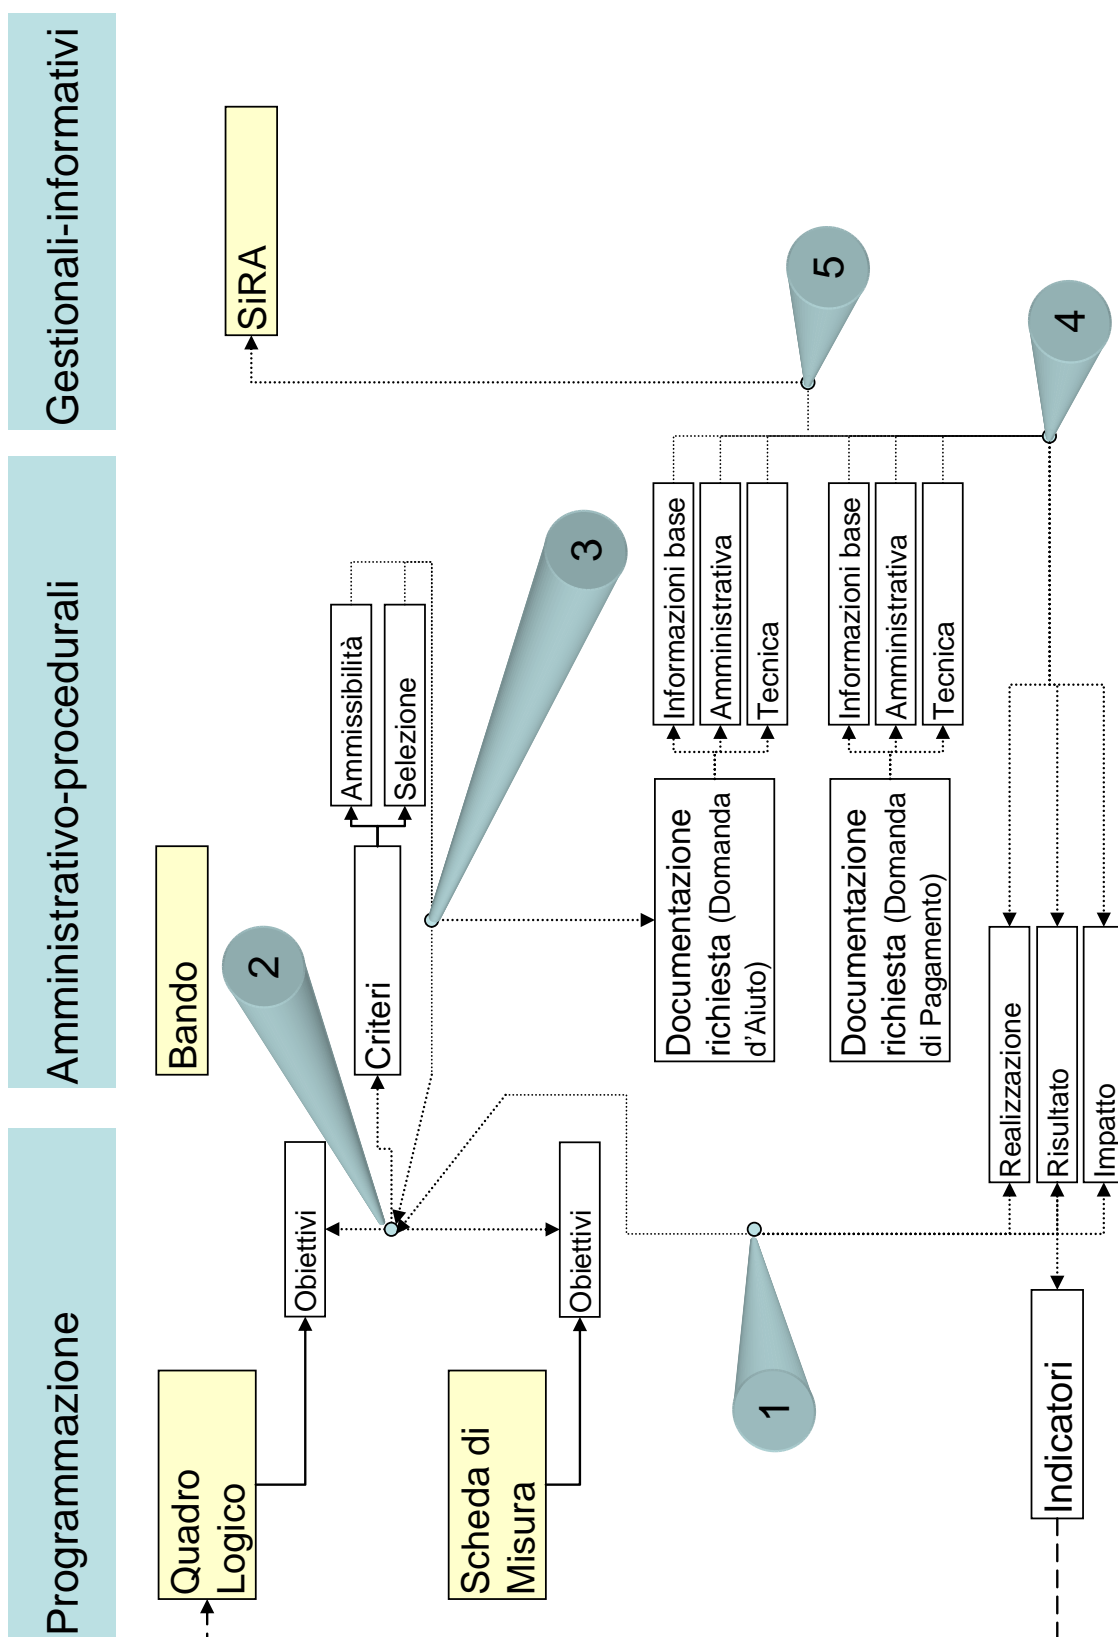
Programmazione

Amministrativo-procedurali

Gestionali-informativi

Quadro Logico

Obiettivi

Scheda di Misura

Obiettivi

Bando

Criteri

Ammissibilità

Selezione

SiRA

Documentazione richiesta (Domanda d'Aiuto)

Informazioni base

Amministrativa

Tecnica

Documentazione richiesta (Domanda di Pagamento)

Informazioni base

Amministrativa

Tecnica

Realizzazione

Risultato

Impatto

Indicatori

1

2

3

4

5